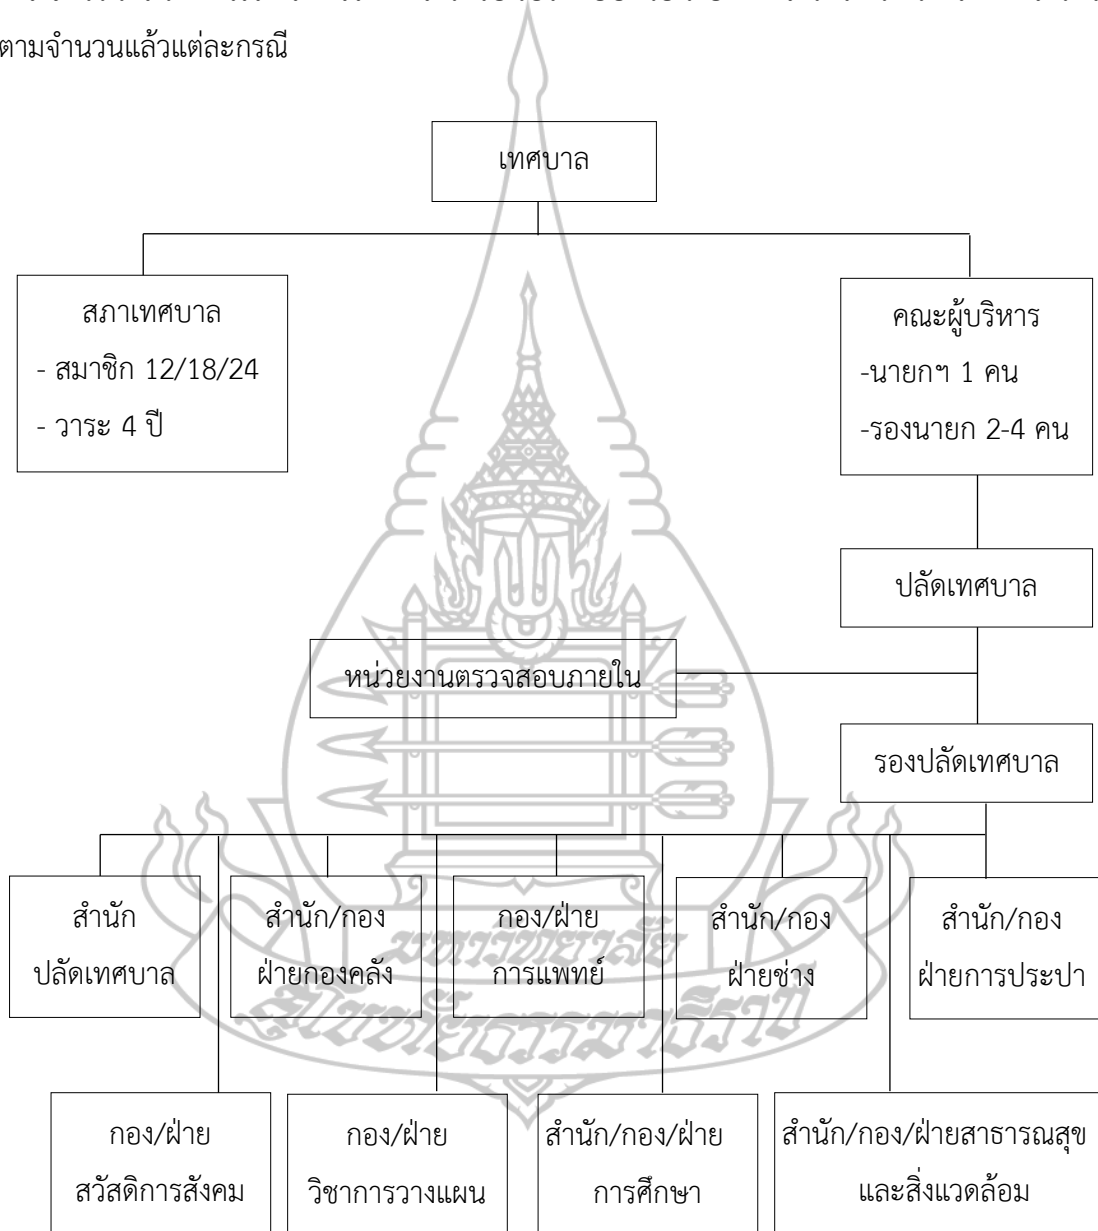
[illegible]
ตามจำนวนแล้วแต่ละกรณี

เทศบาล

สภาเทศบาล
- สมาชิก 12/18/24
- วาระ 4 ปี

คณะผู้บริหาร
-นายกฯ 1 คน
-รองนายก 2-4 คน

ปลัดเทศบาล

หน่วยงานตรวจสอบภายใน

รองปลัดเทศบาล

สำนัก ปลัดเทศบาล

สำนัก/กอง ฝ่ายกองคลัง

กอง/ฝ่าย การแพทย์

สำนัก/กอง ฝ่ายช่าง

สำนัก/กอง ฝ่ายการประปา

กอง/ฝ่าย สวัสดิการสังคม

กอง/ฝ่าย วิชาการวางแผน

สำนัก/กอง/ฝ่าย การศึกษา

สำนัก/กอง/ฝ่ายสาธารณสุข และสิ่งแวดล้อม

มหาวิทยาลัยสุโขทัยธรรมาธิราช